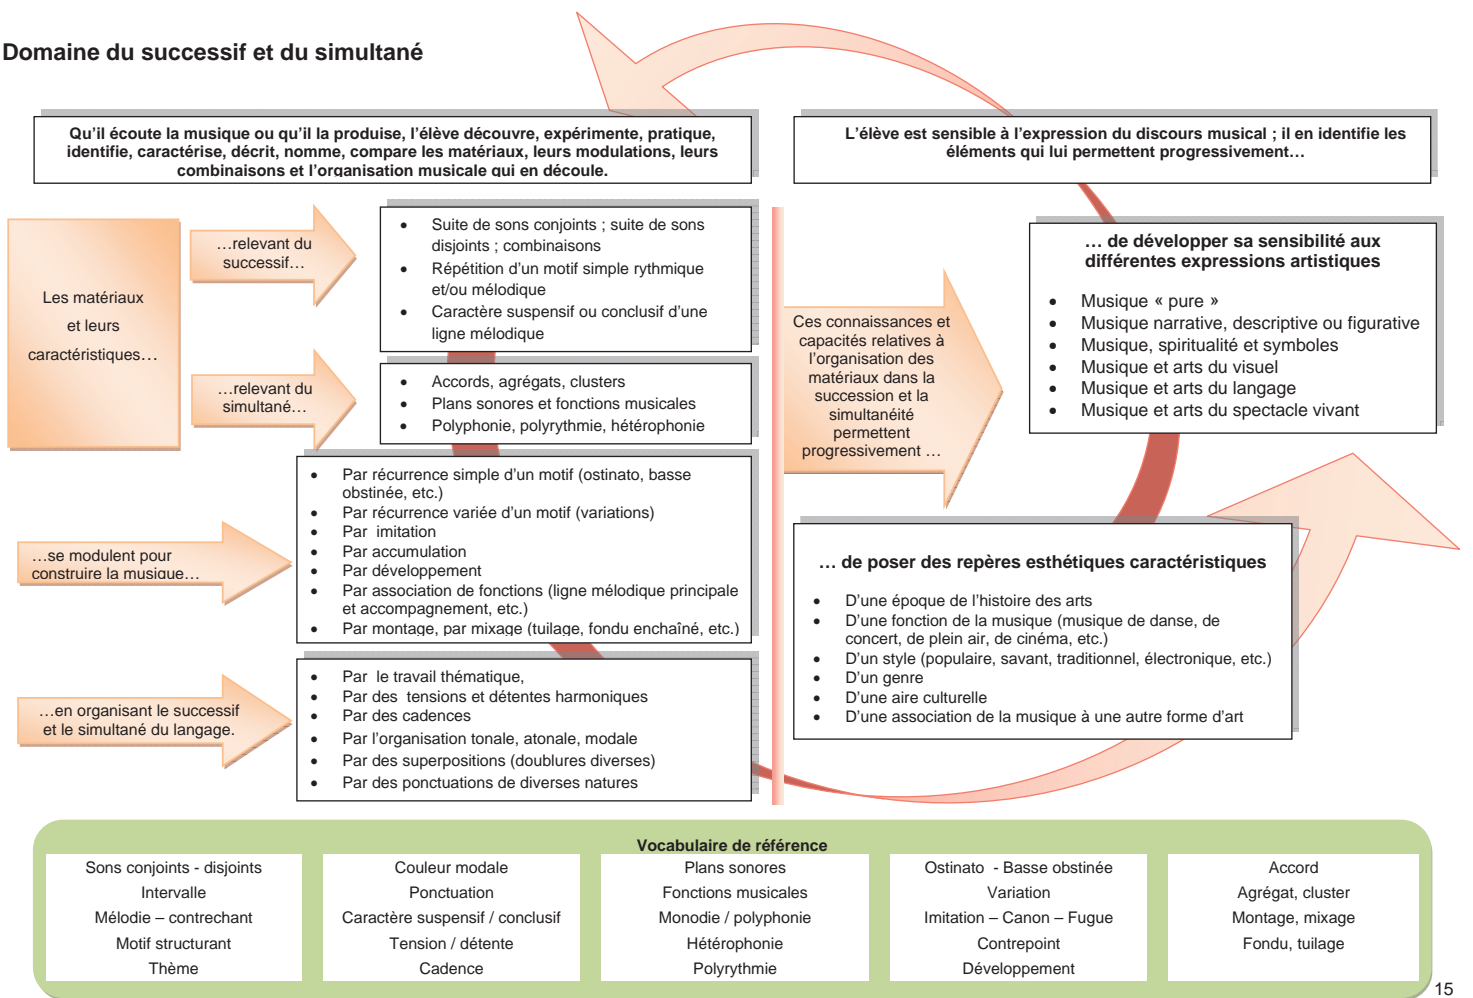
Domaine du successif et du simultané

Qu'il écoute la musique ou qu'il la produise, l'élève découvre, expérimente, pratique, identifie, caractérise, décrit, nomme, compare les matériaux, leurs modulations, leurs combinaisons et l'organisation musicale qui en découle.

L'élève est sensible à l'expression du discours musical ; il en identifie les éléments qui lui permettent progressivement…

Les matériaux et leurs caractéristiques…

…relevant du successif…

- Suite de sons conjoints ; suite de sons disjoints ; combinaisons
- Répétition d'un motif simple rythmique et/ou mélodique
- Caractère suspensif ou conclusif d'une ligne mélodique

…relevant du simultané…

- Accords, agrégats, clusters
- Plans sonores et fonctions musicales
- Polyphonie, polyrythmie, hétérophonie

Ces connaissances et capacités relatives à l'organisation des matériaux dans la succession et la simultanéité permettent progressivement …

… de développer sa sensibilité aux différentes expressions artistiques

- Musique « pure »
- Musique narrative, descriptive ou figurative
- Musique, spiritualité et symboles
- Musique et arts du visuel
- Musique et arts du langage
- Musique et arts du spectacle vivant

…se modulent pour construire la musique…

- Par récurrence simple d'un motif (ostinato, basse obstinée, etc.)
- Par récurrence variée d'un motif (variations)
- Par imitation
- Par accumulation
- Par développement
- Par association de fonctions (ligne mélodique principale et accompagnement, etc.)
- Par montage, par mixage (tuilage, fondu enchaîné, etc.)

… de poser des repères esthétiques caractéristiques

- D'une époque de l'histoire des arts
- D'une fonction de la musique (musique de danse, de concert, de plein air, de cinéma, etc.)
- D'un style (populaire, savant, traditionnel, électronique, etc.)
- D'un genre
- D'une aire culturelle
- D'une association de la musique à une autre forme d'art

…en organisant le successif et le simultané du langage.

- Par le travail thématique,
- Par des tensions et détentes harmoniques
- Par des cadences
- Par l'organisation tonale, atonale, modale
- Par des superpositions (doublures diverses)
- Par des ponctuations de diverses natures

Vocabulaire de référence

| Sons conjoints - disjoints | Couleur modale | Plans sonores | Ostinato - Basse obstinée | Accord |
|---|---|---|---|---|
| Intervalle | Ponctuation | Fonctions musicales | Variation | Agrégat, cluster |
| Mélodie – contrechant | Caractère suspensif / conclusif | Monodie / polyphonie | Imitation – Canon – Fugue | Montage, mixage |
| Motif structurant | Tension / détente | Hétérophonie | Contrepoint | Fondu, tuilage |
| Thème | Cadence | Polyrythmie | Développement | |

15